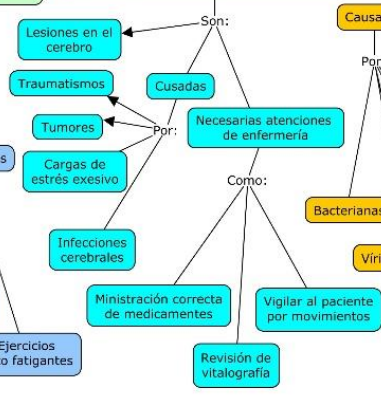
Son:

Lesiones en el cerebro

Traumatismos

Cusadas

Tumores

Por:

Necesarias atenciones de enfermería

s

Cargas de estrés exesivo

Como:

Infecciones cerebrales

Ministración correcta de medicamentes

Vigilar al paciente por movimientos

Revisión de vitalografía

Ejercicios
o fatigantes

Causa

Por

Bacterianas

Vir